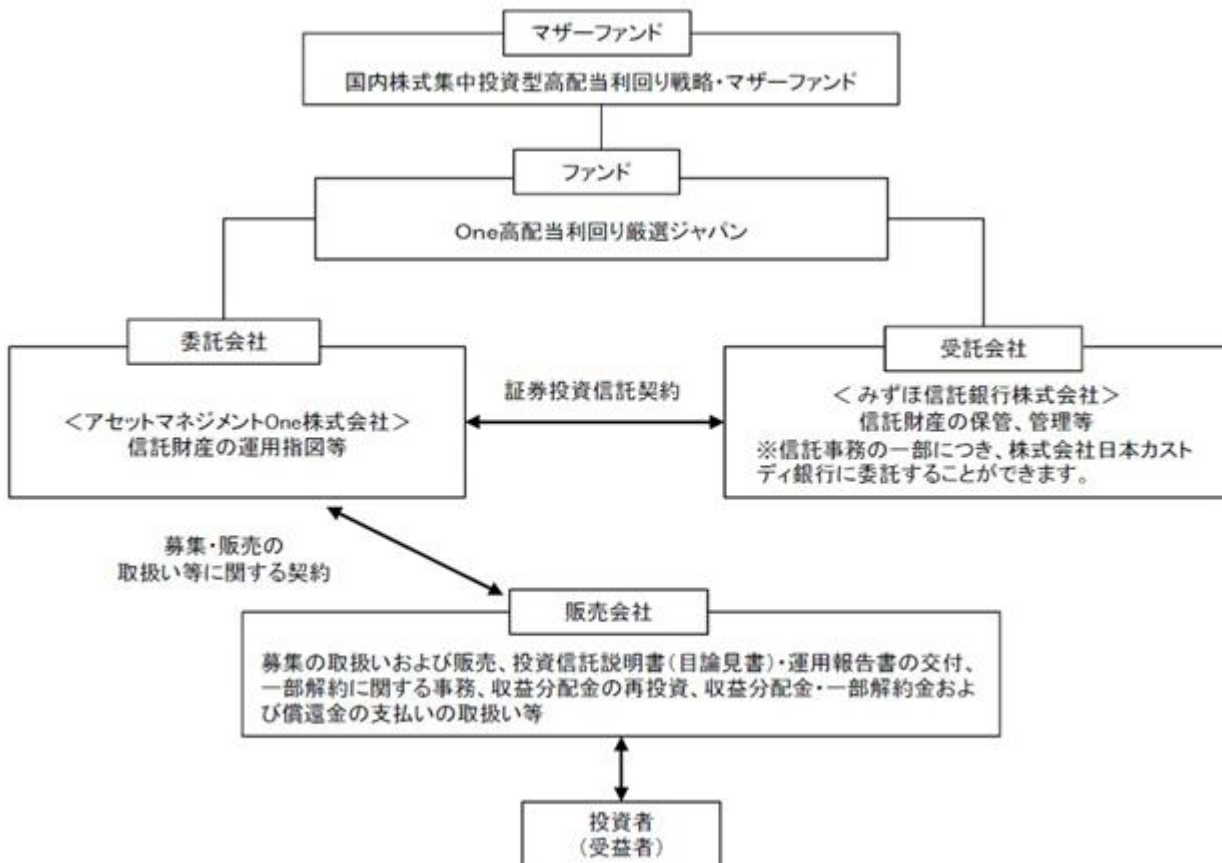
マザーファンド

国内株式集中投資型高配当利回り戦略・マザーファンド

ファンド

One高配当利回り厳選ジャパン

委託会社

<アセットマネジメントOne株式会社>
信託財産の運用指図等

証券投資信託契約

受託会社

<みずほ信託銀行株式会社>
信託財産の保管、管理等
※信託事務の一部につき、株式会社日本カストディ銀行に委託することができます。

募集・販売の
取扱い等に関する契約

販売会社

募集の取扱いおよび販売、投資信託説明書(目論見書)・運用報告書の交付、一部解約に関する事務、収益分配金の再投資、収益分配金・一部解約金および償還金の支払いの取扱い等

投資者
(受益者)